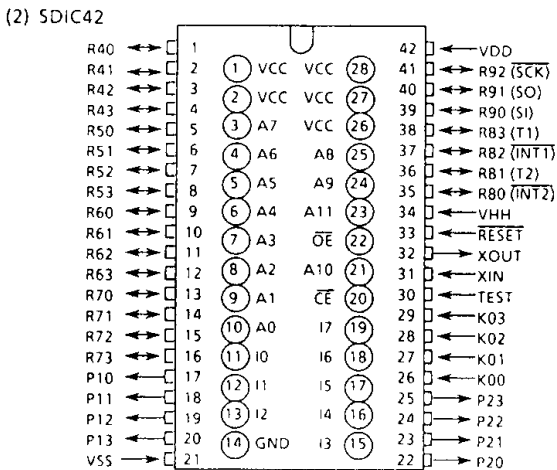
(2) SDIC42

R40 1
R41 2
R42 3
R43 4
R50 5
R51 6
R52 7
R53 8
R60 9
R61 10
R62 11
R63 12
R70 13
R71 14
R72 15
R73 16
P10 17
P11 18
P12 19
P13 20
VSS 21

1 VCC
2 VCC
3 A7
4 A6
5 A5
6 A4
7 A3
8 A2
9 A1
10 A0
11 I0
12 I1
13 I2
14 GND

VCC 28
VCC 27
VCC 26
A8 25
A9 24
A11 23
$\overline{OE}$ 22
A10 21
$\overline{CE}$ 20
I7 19
I6 18
I5 17
I4 16
I3 15

42 VDD
41 R92 ($\overline{SCK}$)
40 R91 (SO)
39 R90 (SI)
38 R83 (T1)
37 R82 ($\overline{INT1}$)
36 R81 (T2)
35 R80 ($\overline{INT2}$)
34 VHH
33 $\overline{RESET}$
32 XOUT
31 XIN
30 TEST
29 K03
28 K02
27 K01
26 K00
25 P23
24 P22
23 P21
22 P20